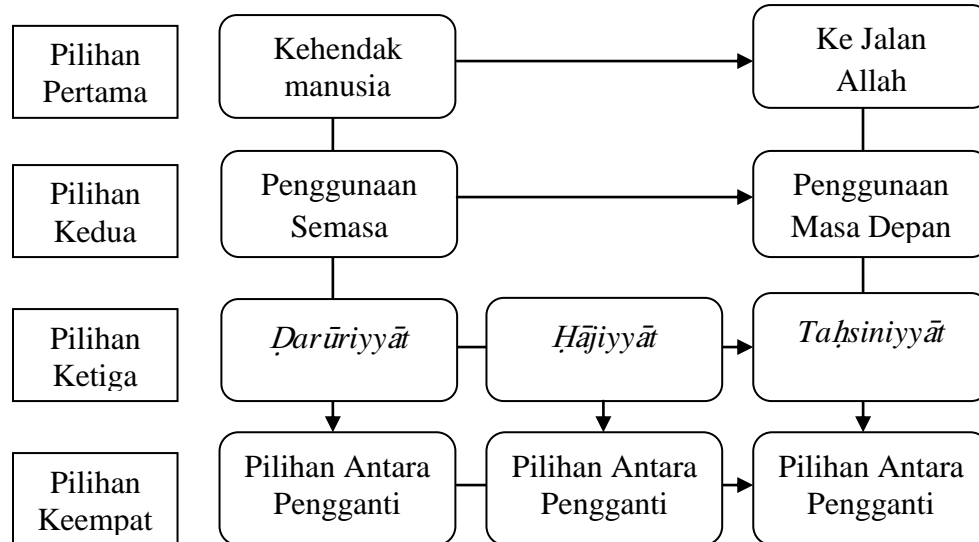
Pilihan Pertama

Kehendak manusia

Ke Jalan Allah

Pilihan Kedua

Penggunaan Semasa

Penggunaan Masa Depan

Pilihan Ketiga

Ḍarūriyyāt

Ḥājiyyāt

Taḥsiniyyāt

Pilihan Keempat

Pilihan Antara Pengganti

Pilihan Antara Pengganti

Pilihan Antara Pengganti